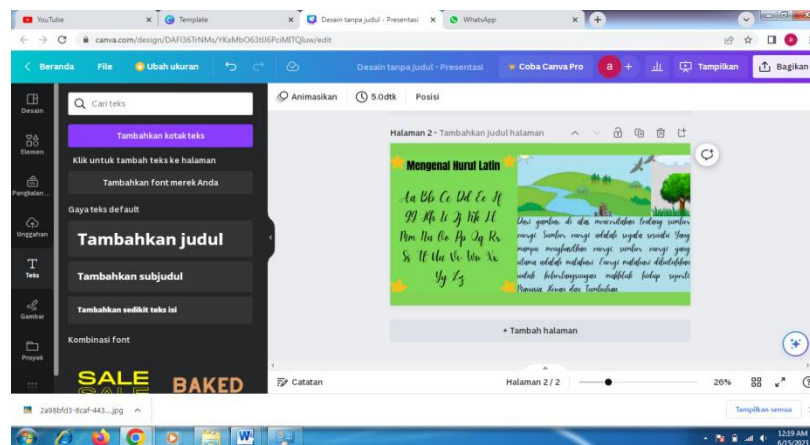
YouTube
Template
Desain tanpa judul - Presentasi
WhatsApp

canva.com/design/DAFl36TrNMs/YKxMbO63tU6PciMlTQluw/edit

Beranda
File
Ubah ukuran
Desain tanpa judul - Presentasi
Coba Canva Pro
Tampilkan
Bagikan

Desain
Elemen
Pengaturan
Unggahan
Teks
Gambar
Proyek

Cari teks
Tambahkan kotak teks
Klik untuk tambah teks ke halaman
Tambahkan font merek Anda
Gaya teks default
Tambahkan judul
Tambahkan subjudul
Tambahkan sedikit teks isi
Kombinasi font
SALE
BAKED

Animasikan
5.0dtk
Posisi

Halaman 2 - Tambahkan judul halaman

Mengenal Huruf Latin
Aa Bb Cc Dd Ee Ff Gg Hh Ii Jj Kk Ll Mm Nn Oo Pp Qq Rr Ss Tt Uu Vv Ww Xx Yy Zz

Dari gambar di atas menceritakan tentang sumber energi. Sumber energi adalah segala sesuatu yang mampu menghasilkan energi. sumber energi yang utama adalah matahari. Energi matahari dibutuhkan untuk kelangsungan makhluk hidup seperti Manusia, Hewan dan Tumbuhan.

+ Tambah halaman

Catatan
Halaman 2 / 2
26%

2a98bfd3-8caf-443....jpg
Tampilkan semua

12:19 AM
6/15/202